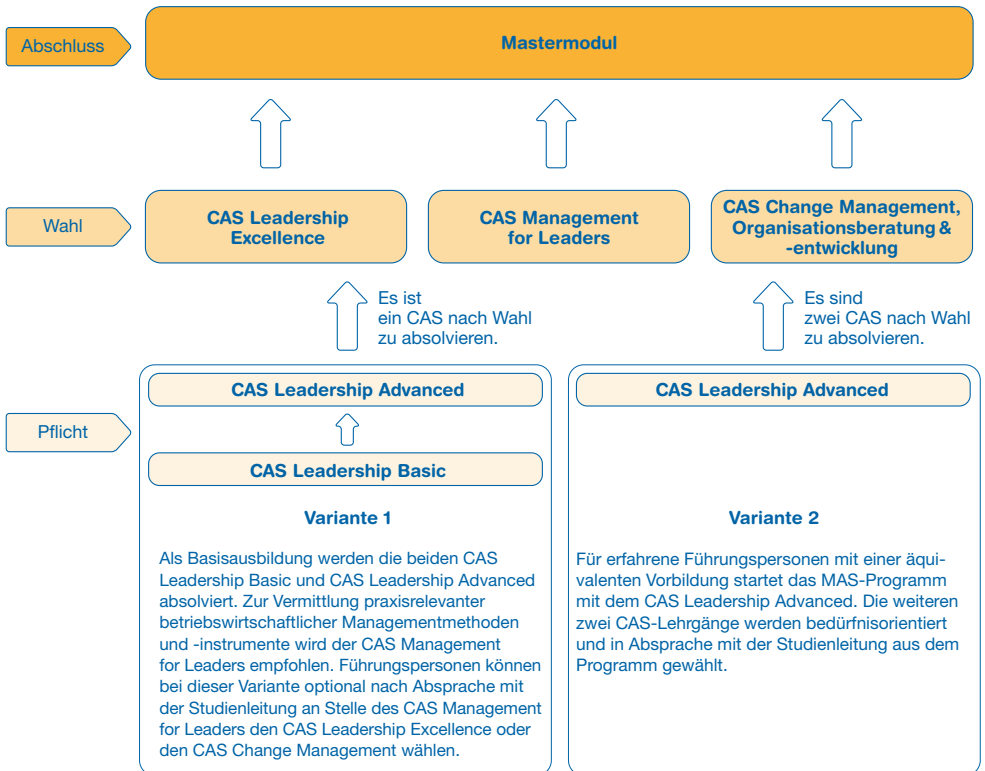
Abschluss

Mastermodul

Wahl

CAS Leadership Excellence

CAS Management for Leaders

CAS Change Management, Organisationsberatung & -entwicklung

Es ist ein CAS nach Wahl zu absolvieren.

Es sind zwei CAS nach Wahl zu absolvieren.

Pflicht

CAS Leadership Advanced

CAS Leadership Basic

Variante 1

Als Basisausbildung werden die beiden CAS Leadership Basic und CAS Leadership Advanced absolviert. Zur Vermittlung praxisrelevanter betriebswirtschaftlicher Managementmethoden und -instrumente wird der CAS Management for Leaders empfohlen. Führungspersonen können bei dieser Variante optional nach Absprache mit der Studienleitung an Stelle des CAS Management for Leaders den CAS Leadership Excellence oder den CAS Change Management wählen.

CAS Leadership Advanced

Variante 2

Für erfahrene Führungspersonen mit einer äquivalenten Vorbildung startet das MAS-Programm mit dem CAS Leadership Advanced. Die weiteren zwei CAS-Lehrgänge werden bedürfnisorientiert und in Absprache mit der Studienleitung aus dem Programm gewählt.